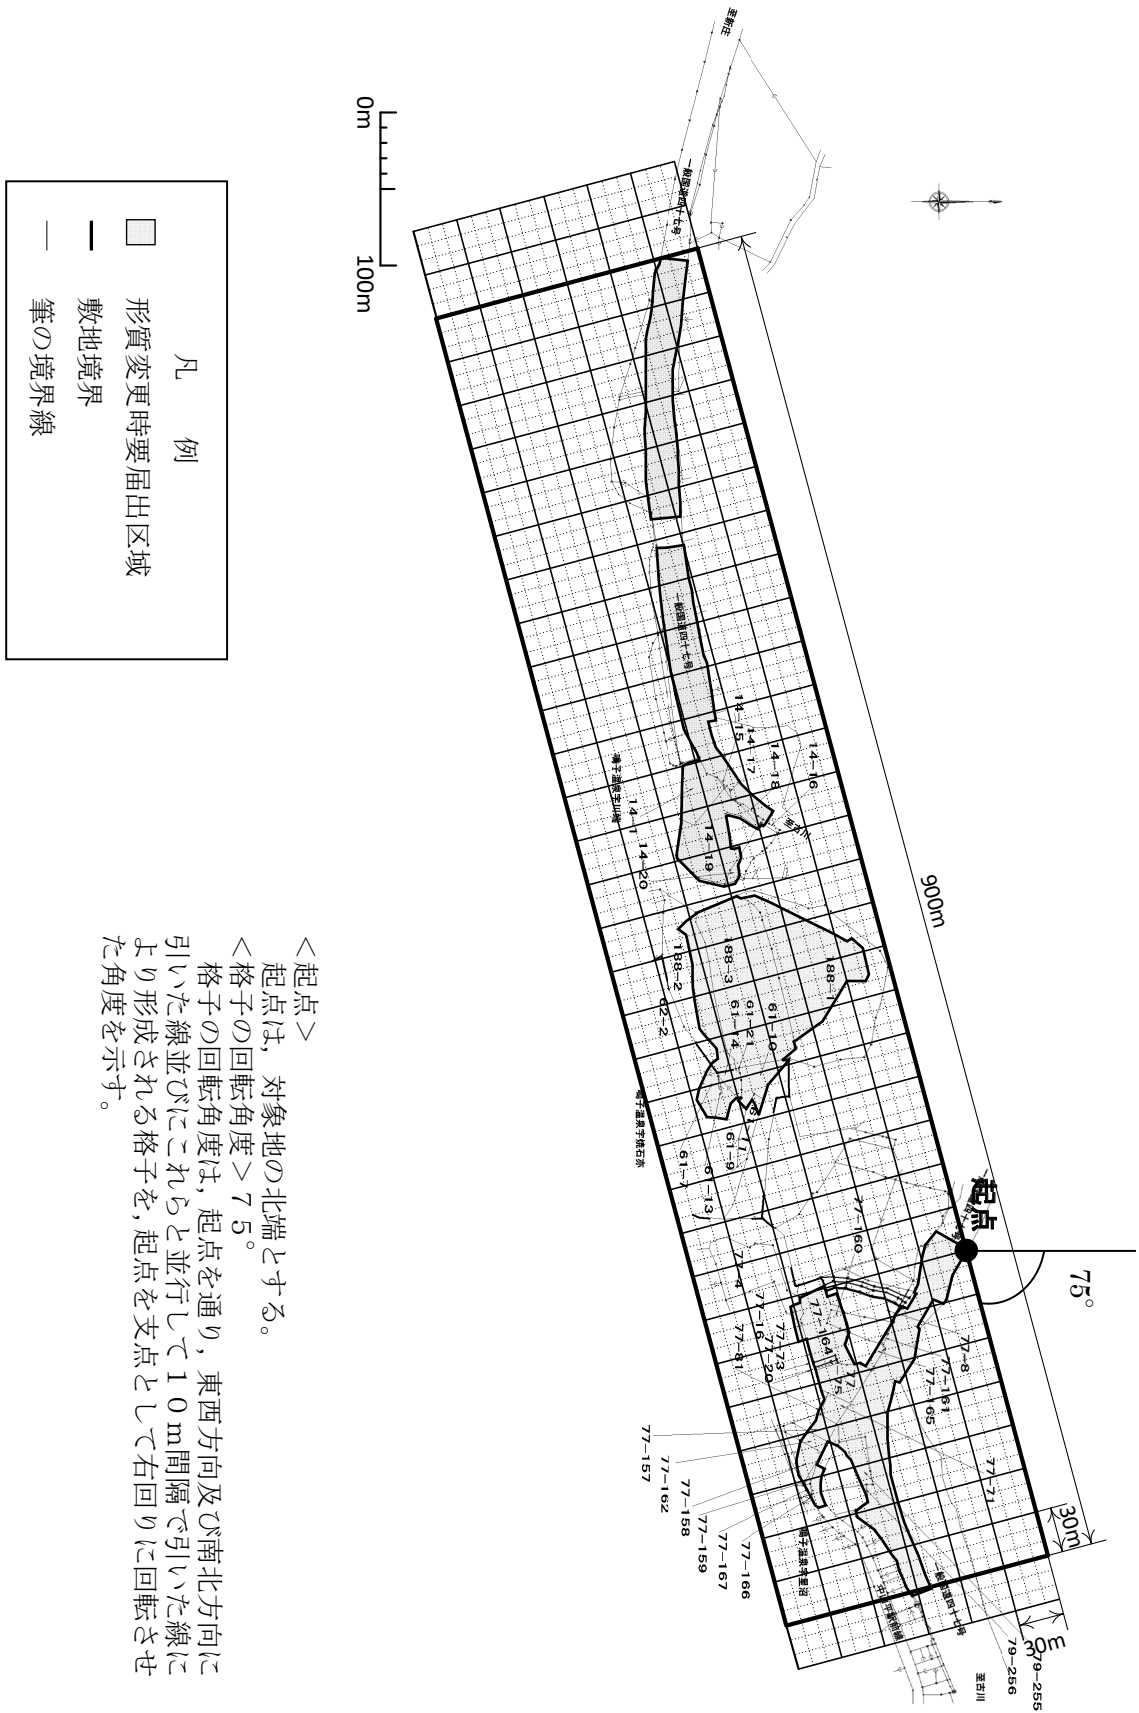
凡　例
形質変更時要届出区域
敷地境界
筆の境界線

0m
100m

900m
30m
30m
75°
起点

<起点>
起点は、対象地の北端とする。
<格子の回転角度>75°
格子の回転角度は，起点を通り，東西方向及び南北方向に引いた線並びにこれらと並行して10m間隔で引いた線により形成される格子を，起点を支点として右回りに回転させた角度を示す。

14-16
14-15
14-17
14-18
14-7
14-19
14-20
188-1
188-3
188-2
61-10
61-21
61-4
62-2
61-9
61-7
61-13
77-160
77-4
77-16
77-20
77-81
77-73
77-164
77-8
77-161
77-165
77-71
77-157
77-162
77-158
77-159
77-167
77-166
79-255
79-256